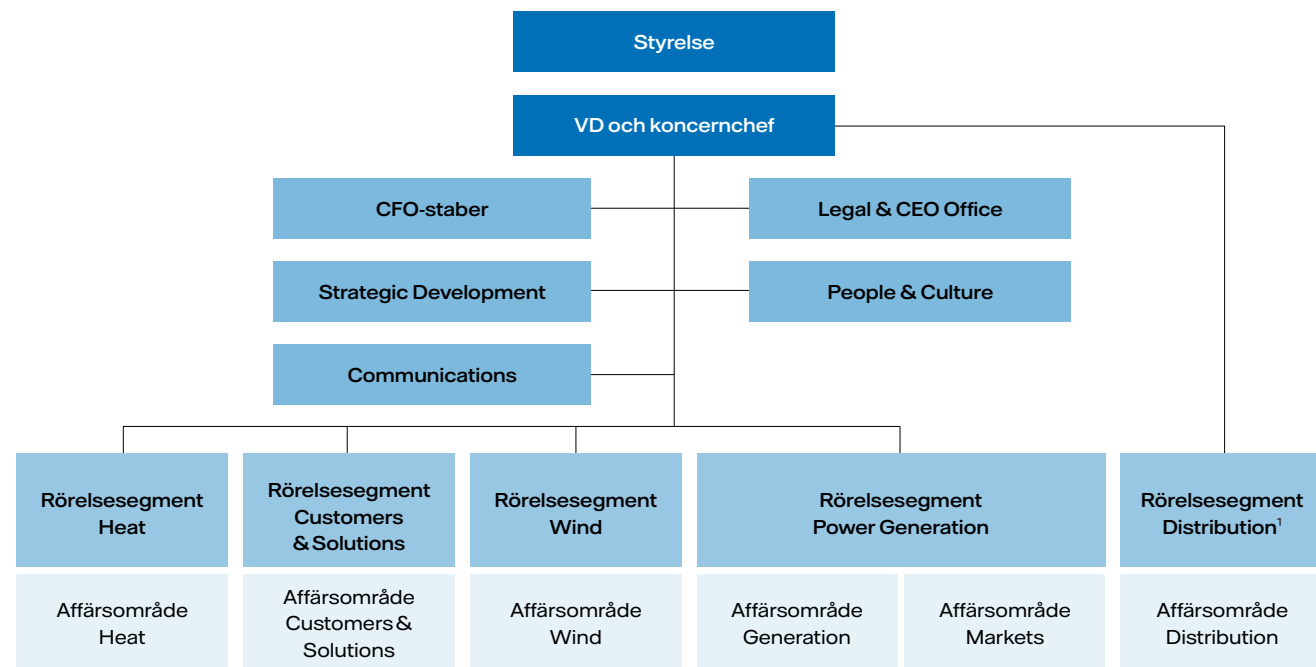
Styrelse

VD och koncernchef

CFO-staber

Legal & CEO Office

Strategic Development

People & Culture

Communications

Rörelsesegment Heat

Rörelsesegment Customers & Solutions

Rörelsesegment Wind

Rörelsesegment Power Generation

Rörelsesegment Distribution$^1$

Affärsområde Heat

Affärsområde Customers & Solutions

Affärsområde Wind

Affärsområde Generation

Affärsområde Markets

Affärsområde Distribution